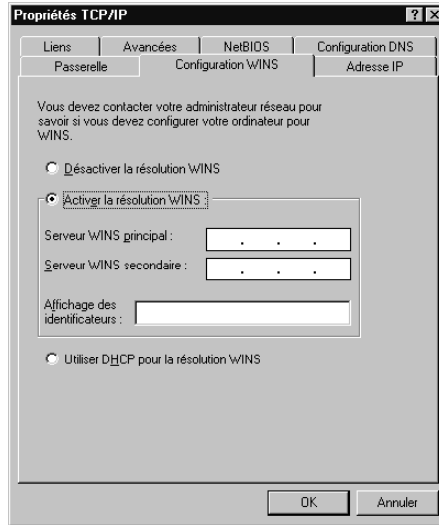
Propriétés TCP/IP

? X

Liens | Avancées | NetBIOS | Configuration DNS

Passerelle | Configuration WINS | Adresse IP

Vous devez contacter votre administrateur réseau pour savoir si vous devez configurer votre ordinateur pour WINS.

Désactiver la résolution WINS

Activer la résolution WINS :

Serveur WINS principal : . . .

Serveur WINS secondaire : . . .

Affichage des identificateurs :

Utiliser DHCP pour la résolution WINS

OK

Annuler